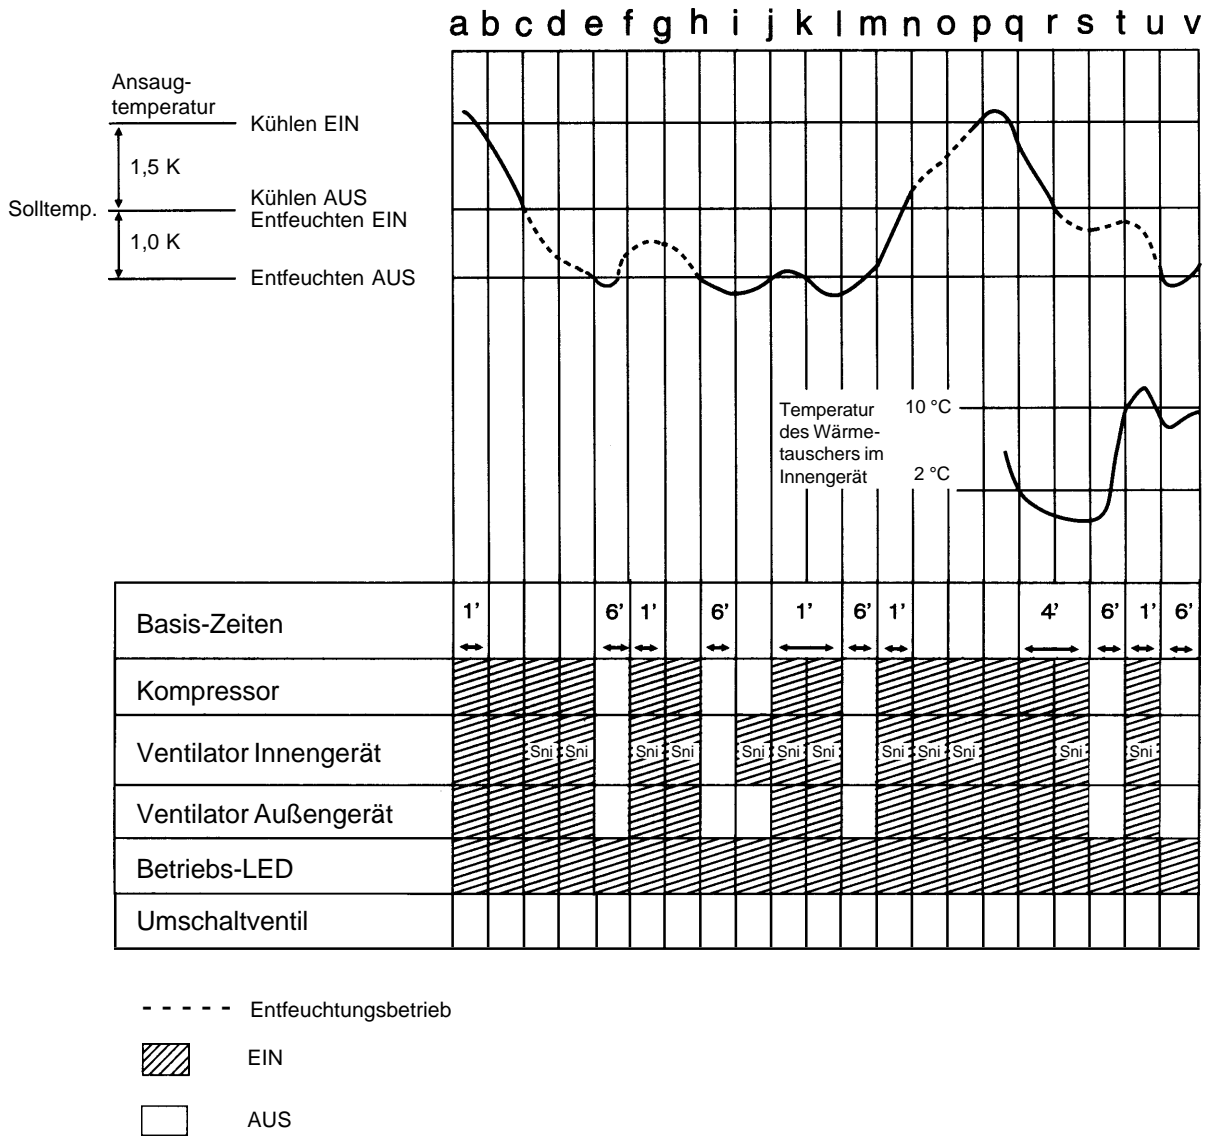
a b c d e f g h i j k l m n o p q r s t u v

Ansaugtemperatur

Kühlen EIN

1,5 K

Solltemp.

Kühlen AUS
Entfeuchten EIN

1,0 K

Entfeuchten AUS

Temperatur des Wärmetauschers im Innengerät

10 °C

2 °C

| Basis-Zeiten | 1' | | | | 6' | 1' | | 6' | | 1' | | 6' | 1' | | | | 4' | | 6' | 1' | 6' |
|---|---|---|---|---|---|---|---|---|---|---|---|---|---|---|---|---|---|---|---|---|---|
| Kompressor | | | | | | | | | | | | | | | | | | | | | |
| Ventilator Innengerät | | | Sni | Sni | | Sni | Sni | | Sni | Sni | Sni | | Sni | Sni | Sni | | | Sni | | Sni | |
| Ventilator Außengerät | | | | | | | | | | | | | | | | | | | | | |
| Betriebs-LED | | | | | | | | | | | | | | | | | | | | | |
| Umschaltventil | | | | | | | | | | | | | | | | | | | | | |

- - - - - Entfeuchtungsbetrieb

EIN

AUS